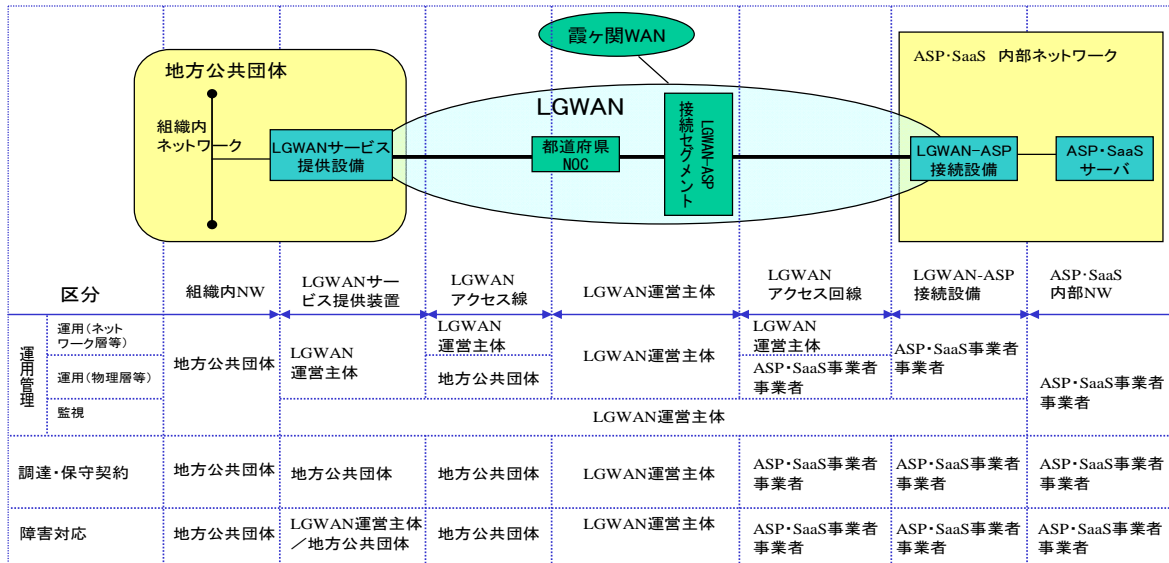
霞ヶ関WAN

地方公共団体

組織内ネットワーク

LGWANサービス提供設備

LGWAN

都道府県NOC

接続セグメント

LGWAN-ASP

ASP・SaaS 内部ネットワーク

LGWAN-ASP接続設備

ASP・SaaSサーバ

| 区分 | | 組織内NW | LGWANサービス提供装置 | LGWANアクセス線 | LGWAN運営主体 | LGWANアクセス回線 | LGWAN-ASP接続設備 | ASP・SaaS内部NW |
|---|---|---|---|---|---|---|---|---|
| 運用管理 | 運用(ネットワーク層等) | 地方公共団体 | LGWAN運営主体 | LGWAN運営主体 | LGWAN運営主体 | LGWAN運営主体 | ASP・SaaS事業者事業者 | ASP・SaaS事業者事業者 |
| | 運用(物理層等) | | | 地方公共団体 | | ASP・SaaS事業者事業者 | | |
| | 監視 | | LGWAN運営主体 | | | | | |
| 調達・保守契約 | | 地方公共団体 | 地方公共団体 | 地方公共団体 | LGWAN運営主体 | ASP・SaaS事業者事業者 | ASP・SaaS事業者事業者 | ASP・SaaS事業者事業者 |
| 障害対応 | | 地方公共団体 | LGWAN運営主体／地方公共団体 | 地方公共団体 | LGWAN運営主体 | ASP・SaaS事業者事業者 | ASP・SaaS事業者事業者 | ASP・SaaS事業者事業者 |